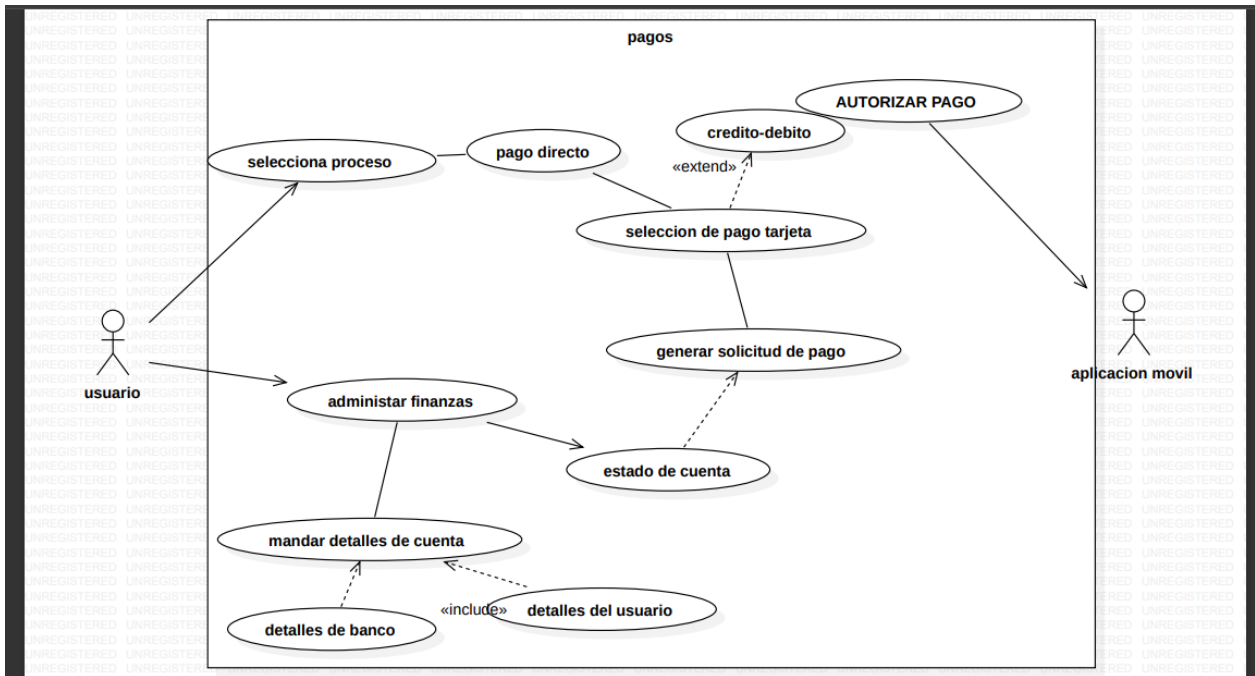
UNREGISTERED UNREGISTERED UNREGISTERED UNREGISTERED UNREGISTERED UNREGISTERED UNREGISTERED UNREGISTERED UNREGISTERED UNREGISTERED UNREGISTERED

pagos

AUTORIZAR PAGO

credito-debito

pago directo

selecciona proceso

«extend»

seleccion de pago tarjeta

usuario

aplicacion movil

generar solicitud de pago

administar finanzas

estado de cuenta

mandar detalles de cuenta

«include»

detalles del usuario

detalles de banco